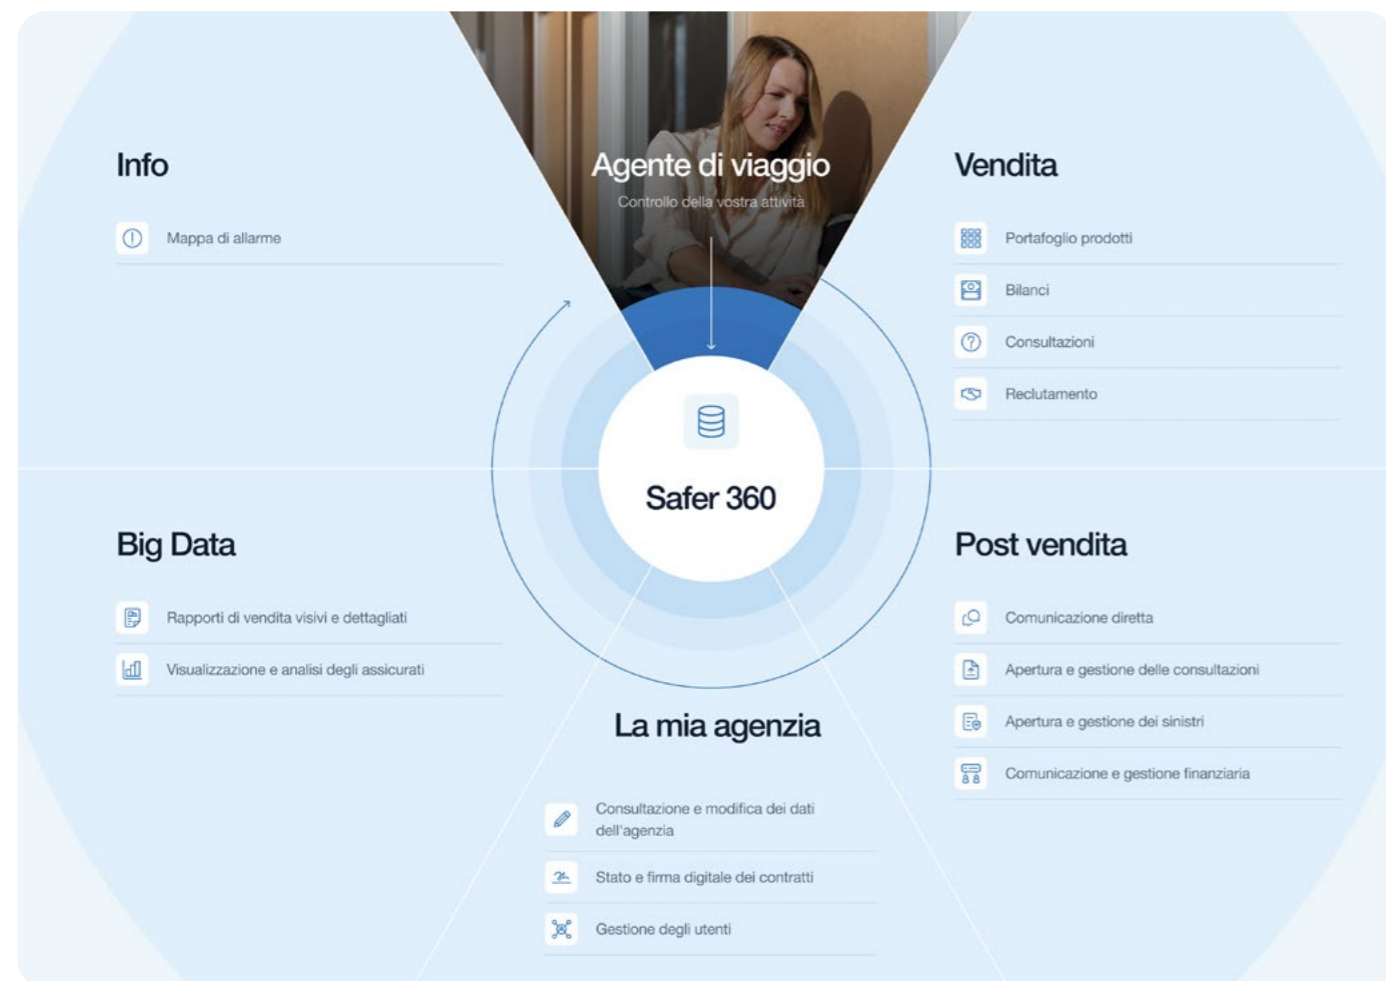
Info

Mappa di allarme

Agente di viaggio

Controllo della vostra attività

Vendita

Portafoglio prodotti

Bilanci

Consultazioni

Reclutamento

Safer 360

Big Data

Rapporti di vendita visivi e dettagliati

Visualizzazione e analisi degli assicurati

Post vendita

Comunicazione diretta

Apertura e gestione delle consultazioni

Apertura e gestione dei sinistri

Comunicazione e gestione finanziaria

La mia agenzia

Consultazione e modifica dei dati dell'agenzia

Stato e firma digitale dei contratti

Gestione degli utenti